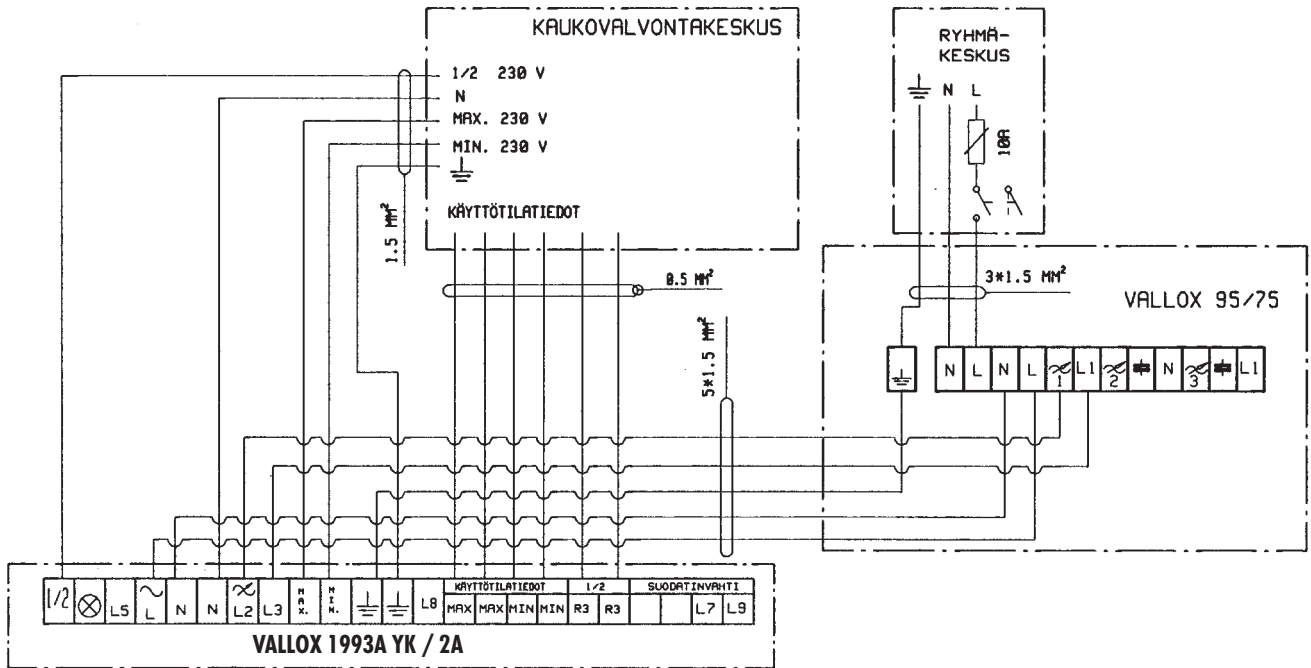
KAUKOVALVONTAKESKUS

1/2 230 V
N
MAX. 230 V
MIN. 230 V

KÄYTTÖTILATIEDOT

1.5 MM²

0.5 MM²

5*1.5 MM²

RYHMÄ-
KESKUS

N L

10A

3*1.5 MM²

VALLOX 95/75

N L N L 1 L1 2 N 3 L1

1/2 L5 L N N L2 L3 MAX. MIN. L8 KÄYTTÖTILATIEDOT MAX MAX MIN MIN 1/2 R3 R3 SUODATINVAHTI L7 L9

VALLOX 1993A YK / 2A